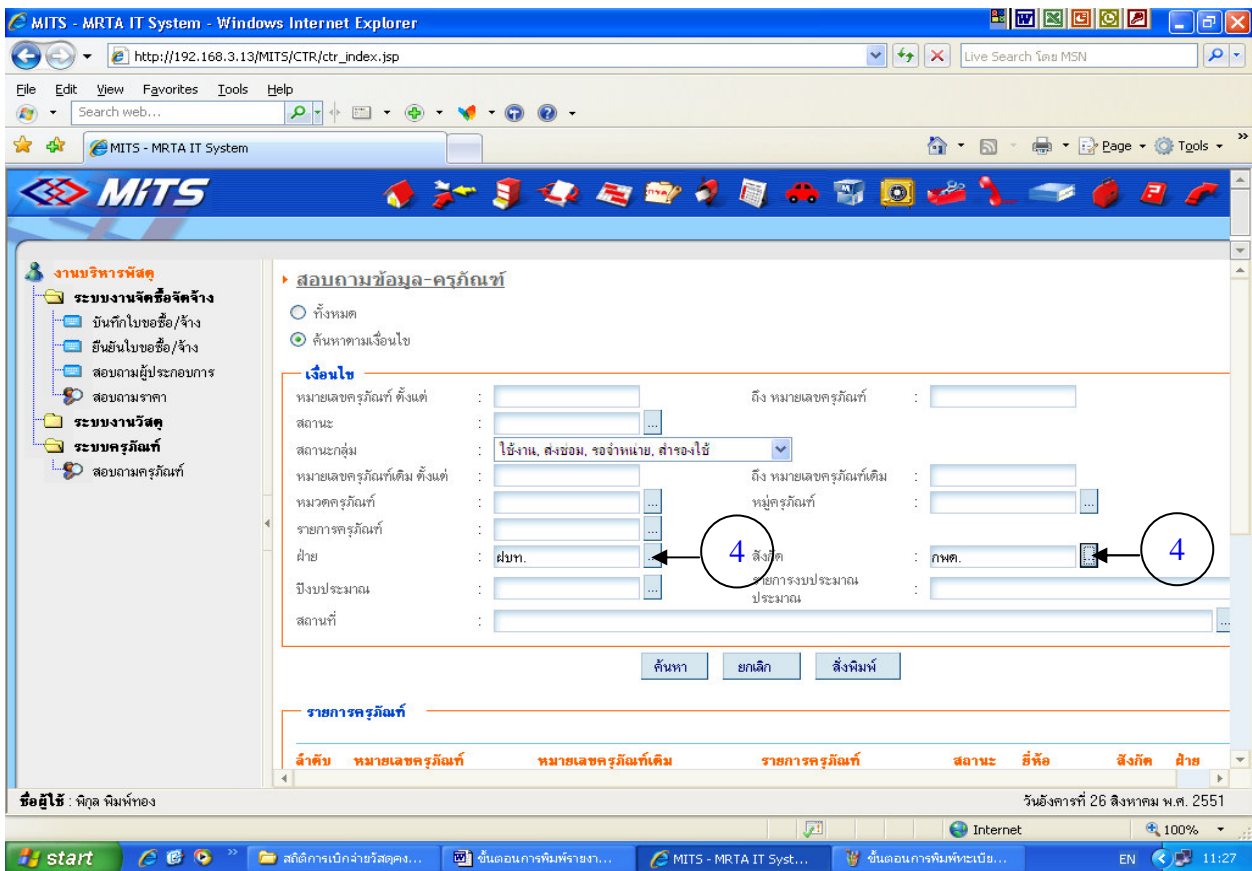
MITS - MRTA IT System - Windows Internet Explorer

http://192.168.3.13/MITS/CTR/ctr_index.jsp

Live Search โดย MSN

File Edit View Favorites Tools Help

Search web...

MITS - MRTA IT System

Page Tools

MITS

งานบริหารพัสดุ
ระบบงานจัดซื้อจัดจ้าง
บันทึกใบขอซื้อ/จ้าง
ยืนยันใบขอซื้อ/จ้าง
สอบถามผู้ประกอบการ
สอบถามราคา
ระบบงานวัสดุ
ระบบครุภัณฑ์
สอบถามครุภัณฑ์

สอบถามข้อมูล-ครุภัณฑ์

ทั้งหมด
ค้นหาตามเงื่อนไข

เงื่อนไข

หมายเลขครุภัณฑ์ ตั้งแต่ :
ถึง หมายเลขครุภัณฑ์ :
สถานะ :
สถานะกลุ่ม : ใช้งาน, ส่งซ่อม, รอจำหน่าย, สำรองใช้
หมายเลขครุภัณฑ์เดิม ตั้งแต่ :
ถึง หมายเลขครุภัณฑ์เดิม :
หมวดครุภัณฑ์ :
หมู่ครุภัณฑ์ :
รายการครุภัณฑ์ :
ฝ่าย : ฝบท.
4
สังกัด : กพด.
4
ปีงบประมาณ :
รายการงบประมาณ ประมาณ :
สถานที่ :

ค้นหา ยกเลิก สั่งพิมพ์

รายการครุภัณฑ์

ลำดับ หมายเลขครุภัณฑ์ หมายเลขครุภัณฑ์เดิม รายการครุภัณฑ์ สถานะ ยี่ห้อ สังกัด ฝ่าย

ชื่อผู้ใช้ : พิกุล พิมพ์ทอง

วันอังคารที่ 26 สิงหาคม พ.ศ. 2551

Internet 100%

start สถิติการเบิกจ่ายวัสดุคง... ขั้นตอนการพิมพ์รายงา... MITS - MRTA IT Syst... ขั้นตอนการพิมพ์ทะเบีย... EN 11:27